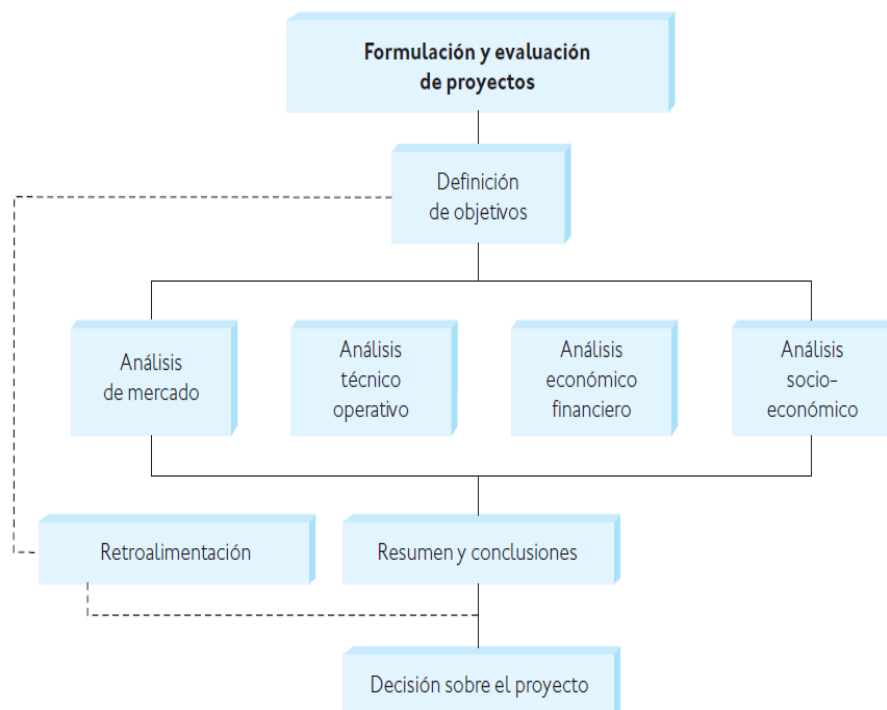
Formulación y evaluación de proyectos

Definición de objetivos

Análisis de mercado

Análisis técnico operativo

Análisis económico financiero

Análisis socio-económico

Retroalimentación

Resumen y conclusiones

Decisión sobre el proyecto